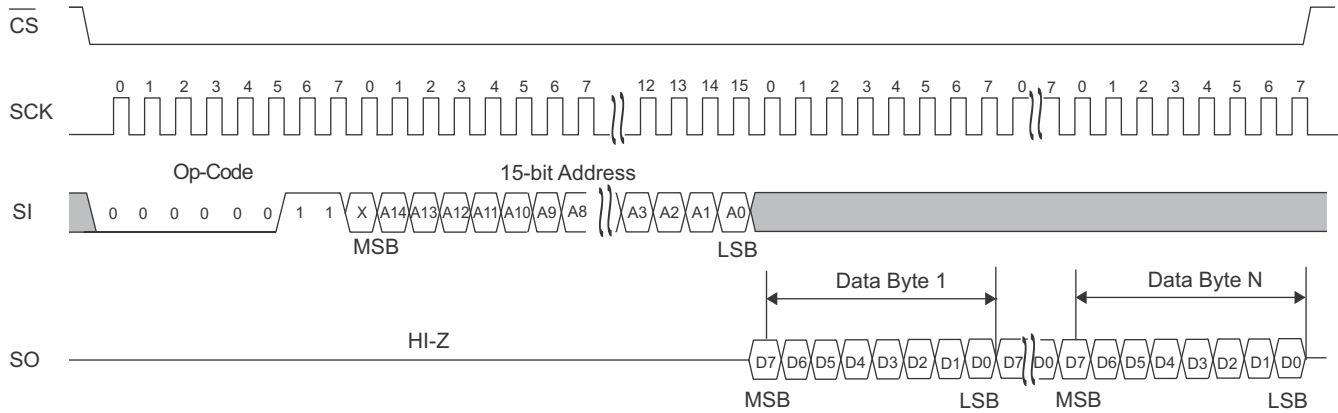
$\overline{CS}$

SCK
0 1 2 3 4 5 6 7 0 1 2 3 4 5 6 7 12 13 14 15 0 1 2 3 4 5 6 7 0 7 0 1 2 3 4 5 6 7

Op-Code
15-bit Address

SI
0 0 0 0 0 0 1 1 X A14 A13 A12 A11 A10 A9 A8 A3 A2 A1 A0
MSB
LSB

Data Byte 1
Data Byte N

SO
HI-Z
D7 D6 D5 D4 D3 D2 D1 D0 D7 D0 D7 D6 D5 D4 D3 D2 D1 D0
MSB LSB MSB LSB